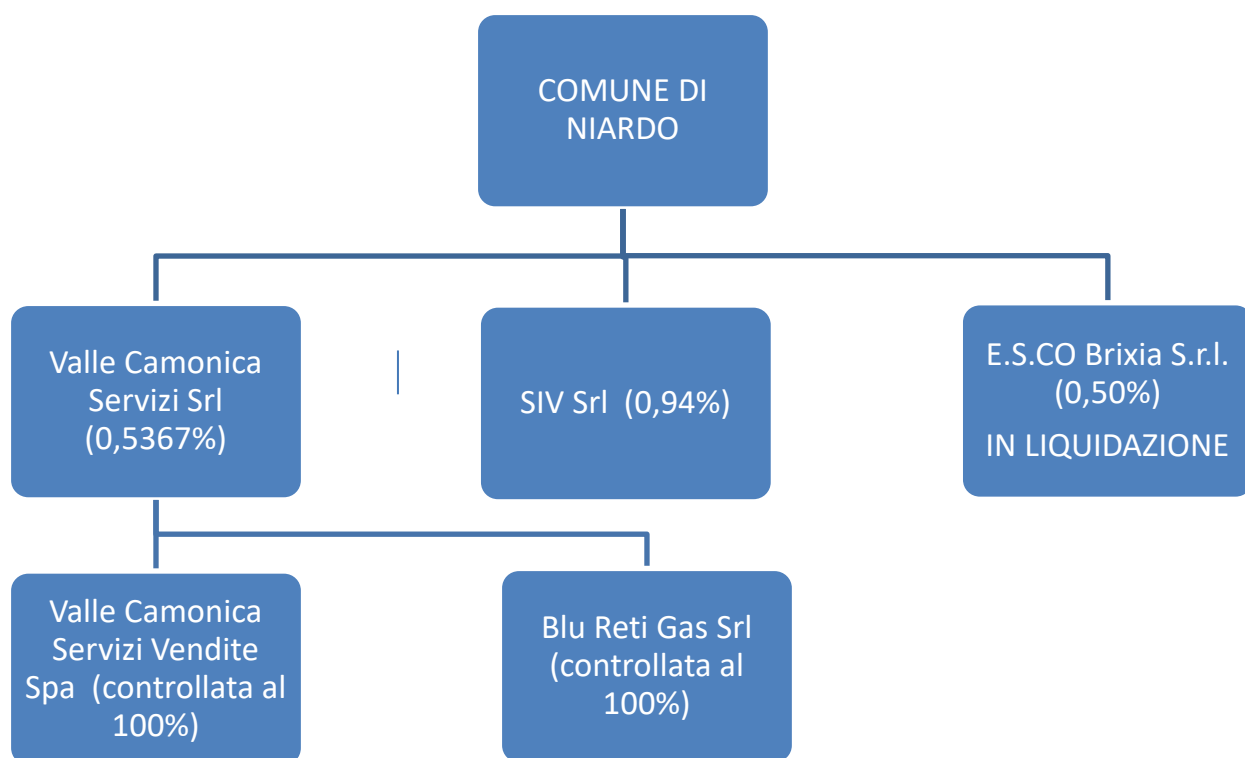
COMUNE DI NIARDO

Valle Camonica Servizi Srl (0,5367%)

SIV Srl (0,94%)

E.S.CO Brixia S.r.l. (0,50%)
IN LIQUIDAZIONE

Valle Camonica Servizi Vendite Spa (controllata al 100%)

Blu Reti Gas Srl (controllata al 100%)